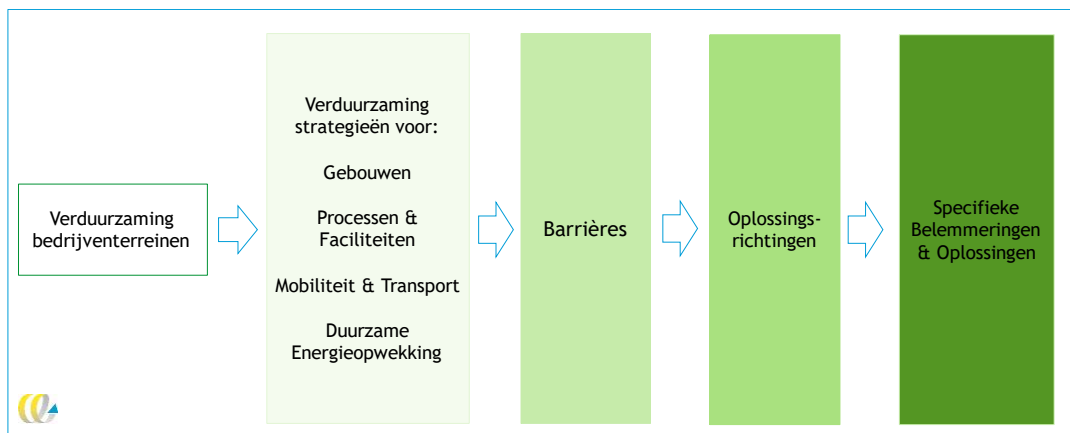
Verduurzaming bedrijventerreinen

Verduurzaming strategieën voor:

Gebouwen

Processen & Faciliteiten

Mobiliteit & Transport

Duurzame Energieopwekking

Barrières

Oplossingsrichtingen

Specifieke Belemmeringen & Oplossingen